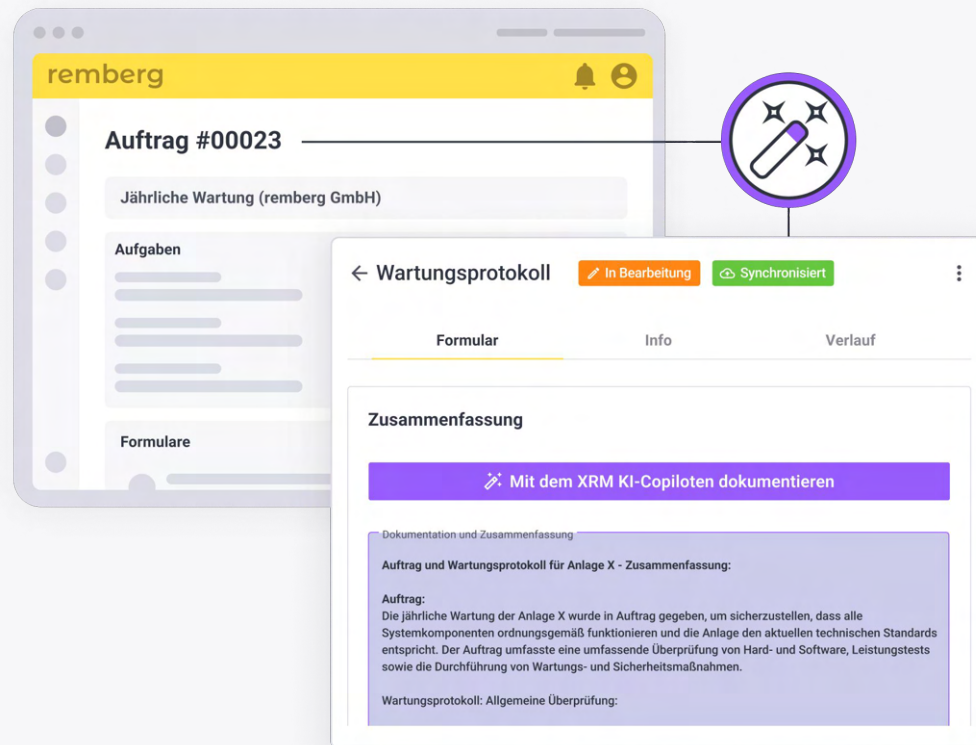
remberg

Auftrag #00023

Jährliche Wartung (remberg GmbH)

Aufgaben

Formulare

Wartungsprotokoll

In Bearbeitung

Synchronisiert

Formular

Info

Verlauf

Zusammenfassung

Mit dem XRM KI-Copiloten dokumentieren

Dokumentation und Zusammenfassung

Auftrag und Wartungsprotokoll für Anlage X - Zusammenfassung:

Auftrag:
Die jährliche Wartung der Anlage X wurde in Auftrag gegeben, um sicherzustellen, dass alle Systemkomponenten ordnungsgemäß funktionieren und die Anlage den aktuellen technischen Standards entspricht. Der Auftrag umfasste eine umfassende Überprüfung von Hard- und Software, Leistungstests sowie die Durchführung von Wartungs- und Sicherheitsmaßnahmen.

Wartungsprotokoll: Allgemeine Überprüfung: